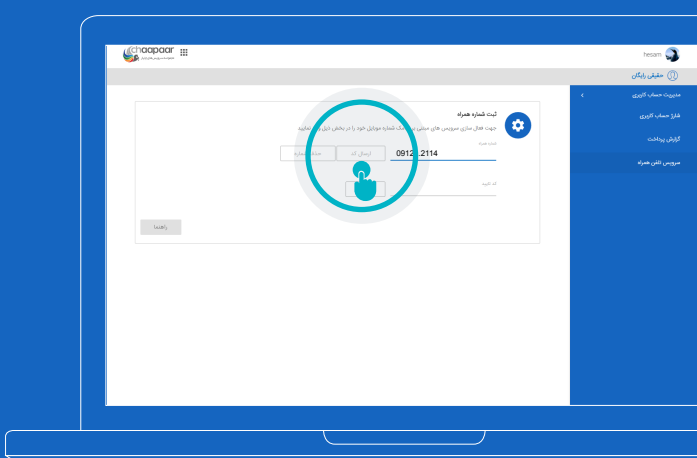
chaapaar

hesam

حقیقی رایگان

مدیریت حساب کاربری

شارژ حساب کاربری

گزارش پرداخت

سرویس تلفن همراه

ثبت شماره همراه

جهت فعال سازی سرویس های مبتنی بر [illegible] شماره موبایل خود را در بخش ذیل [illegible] نمایید

شماره همراه

0912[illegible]2114

ارسال کد

حذف شماره

کد تایید

راهنما